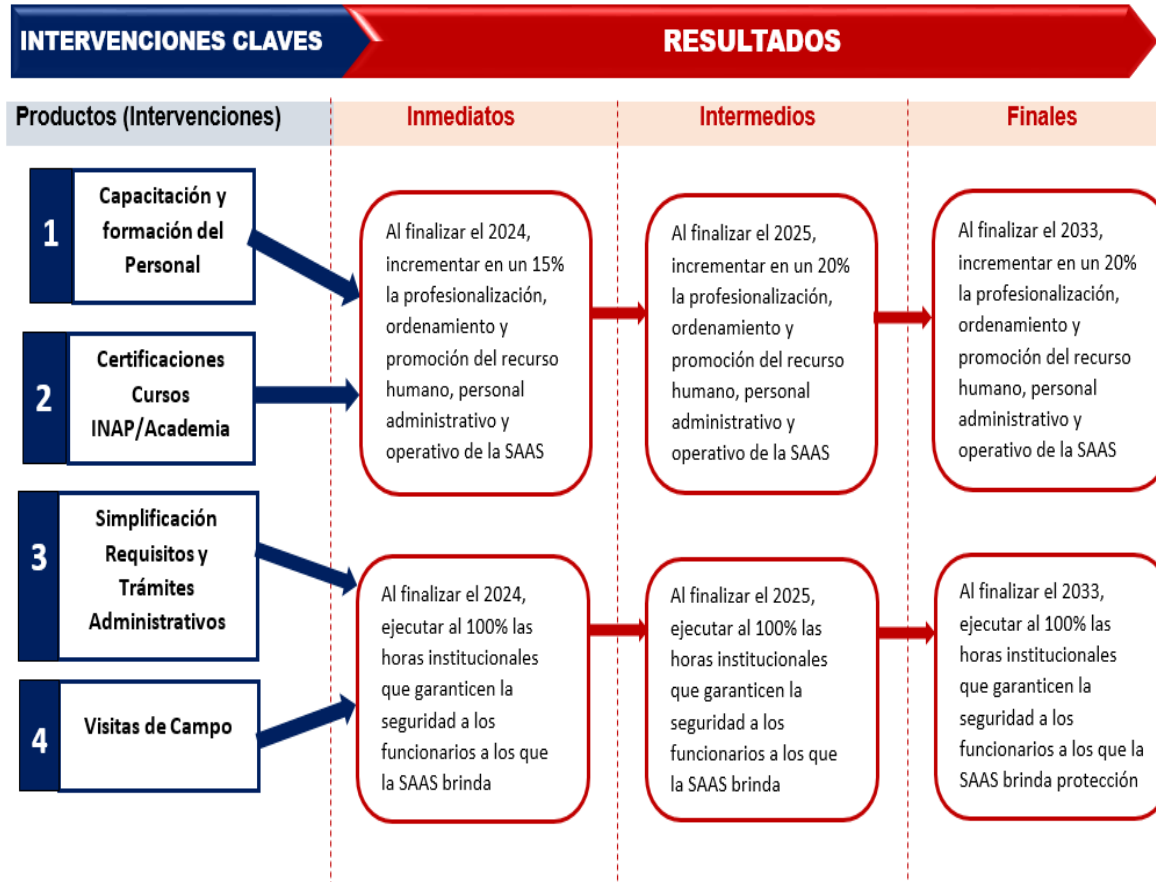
INTERVENCIONES CLAVES

RESULTADOS

Productos (Intervenciones)

Inmediatos

Intermedios

Finales

1
Capacitación y formación del Personal

2
Certificaciones Cursos INAP/Academia

3
Simplificación Requisitos y Trámites Administrativos

4
Visitas de Campo

Al finalizar el 2024, incrementar en un 15% la profesionalización, ordenamiento y promoción del recurso humano, personal administrativo y operativo de la SAAS

Al finalizar el 2025, incrementar en un 20% la profesionalización, ordenamiento y promoción del recurso humano, personal administrativo y operativo de la SAAS

Al finalizar el 2033, incrementar en un 20% la profesionalización, ordenamiento y promoción del recurso humano, personal administrativo y operativo de la SAAS

Al finalizar el 2024, ejecutar al 100% las horas institucionales que garanticen la seguridad a los funcionarios a los que la SAAS brinda

Al finalizar el 2025, ejecutar al 100% las horas institucionales que garanticen la seguridad a los funcionarios a los que la SAAS brinda

Al finalizar el 2033, ejecutar al 100% las horas institucionales que garanticen la seguridad a los funcionarios a los que la SAAS brinda protección